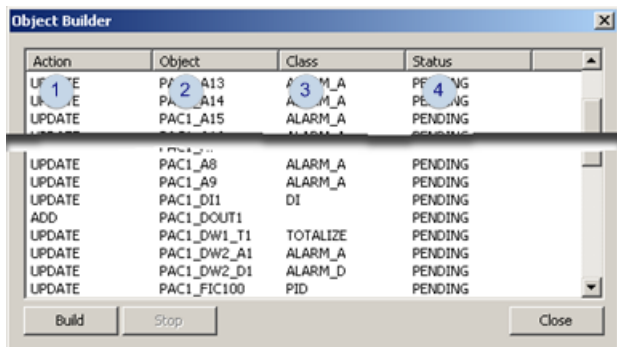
Object Builder

| Action | Object | Class | Status |
|---|---|---|---|
| UP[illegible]TE 1 | PA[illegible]A13 2 | AL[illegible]M_A 3 | PE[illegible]ING 4 |
| U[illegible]E | PA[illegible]A14 | A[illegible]M_A | PE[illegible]NG |
| UPDATE | PAC1_A15 | ALARM_A | PENDING |
| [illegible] | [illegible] | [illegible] | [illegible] |
| UPDATE | PAC1_A8 | ALARM_A | PENDING |
| UPDATE | PAC1_A9 | ALARM_A | PENDING |
| UPDATE | PAC1_DI1 | DI | PENDING |
| ADD | PAC1_DOUT1 | | PENDING |
| UPDATE | PAC1_DW1_T1 | TOTALIZE | PENDING |
| UPDATE | PAC1_DW2_A1 | ALARM_A | PENDING |
| UPDATE | PAC1_DW2_D1 | ALARM_D | PENDING |
| UPDATE | PAC1_FIC100 | PID | PENDING |

Build Stop Close